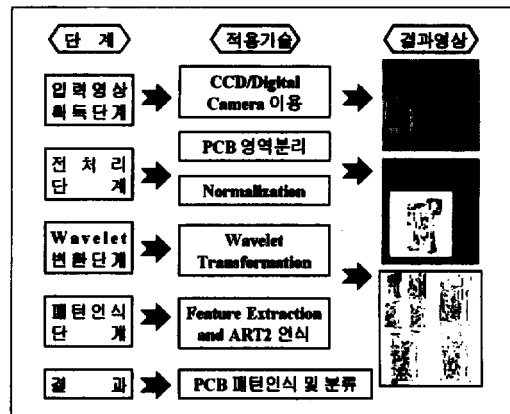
〈단 계〉

〈적용기술〉

〈결과영상〉

입력영상 획득단계

CCD/Digital Camera 이용

전 처 리 단 계

PCB 영역분리

Normalization

Wavelet 변환단계

Wavelet Transformation

패턴인식 단 계

Feature Extraction and ART2 인식

결 과

PCB 패턴인식 및 분류